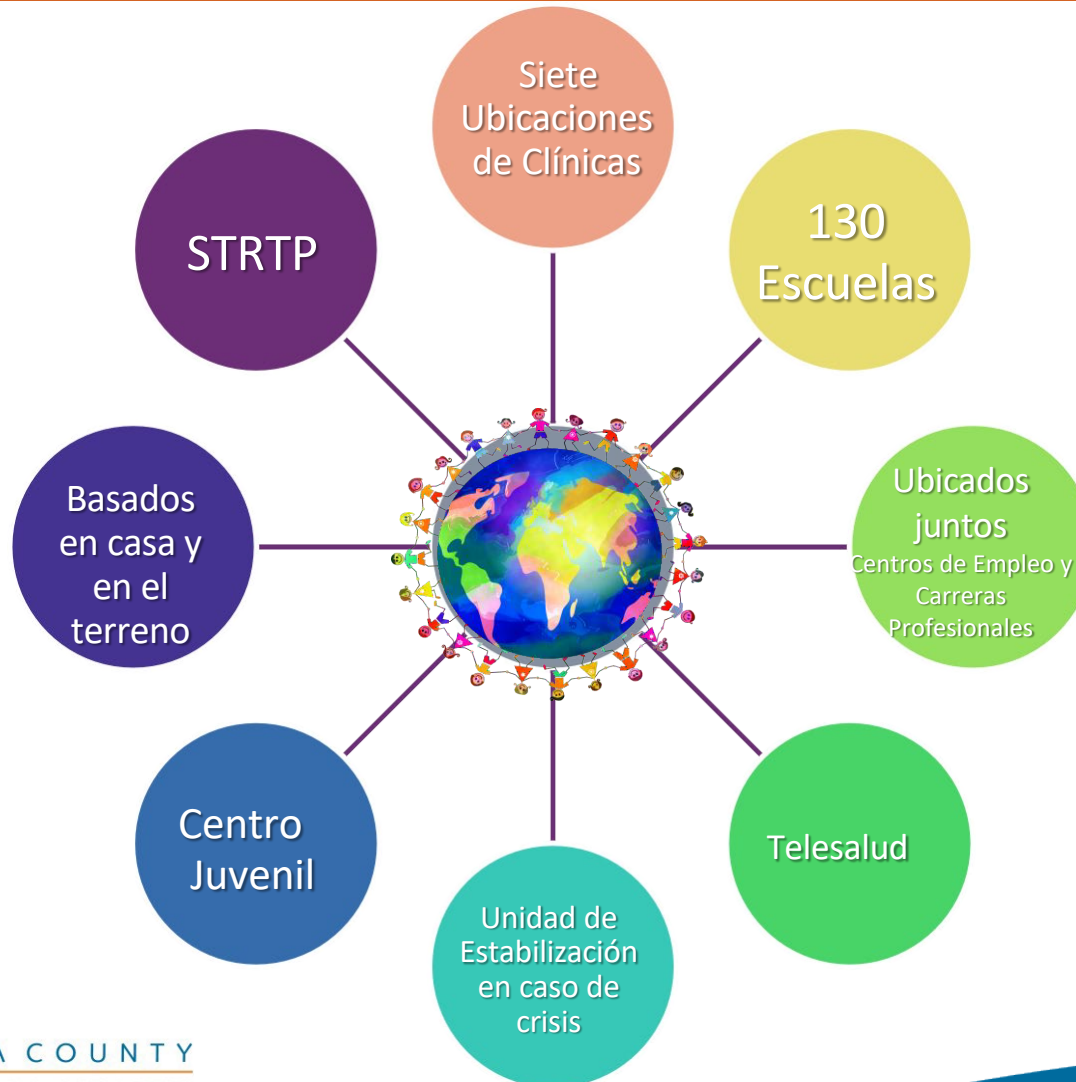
Siete Ubicaciones de Clínicas

130 Escuelas

Ubicados juntos
Centros de Empleo y Carreras Profesionales

Telesalud

Unidad de Estabilización en caso de crisis

Centro Juvenil

Basados en casa y en el terreno

STRTP

A COUNTY